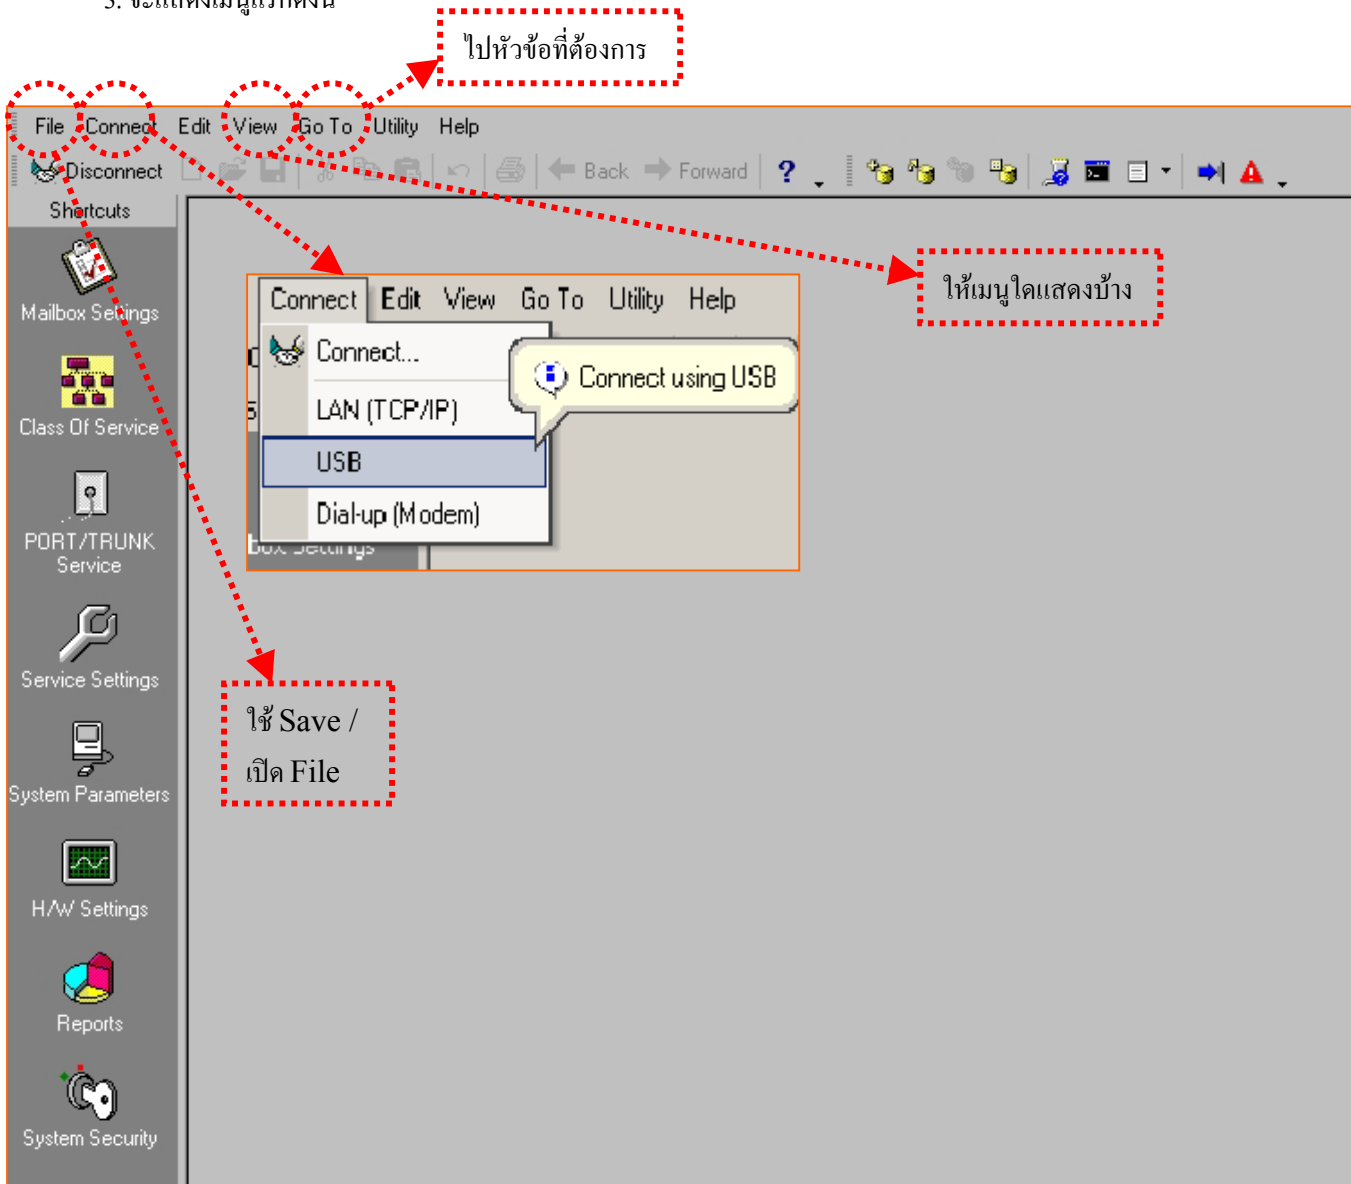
3. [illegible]

ไปหัวข้อที่ต้องการ

File Connect Edit View Go To Utility Help

Disconnect Back Forward

Shortcuts

Mailbox Settings

Class Of Service

PORT/TRUNK Service

Service Settings

System Parameters

H/W Settings

Reports

System Security

Connect Edit View Go To Utility Help

Connect...

LAN (TCP/IP)

USB

Dial-up (Modem)

Connect using USB

ให้เมนูใดแสดงบ้าง

ใช้ Save / เปิด File